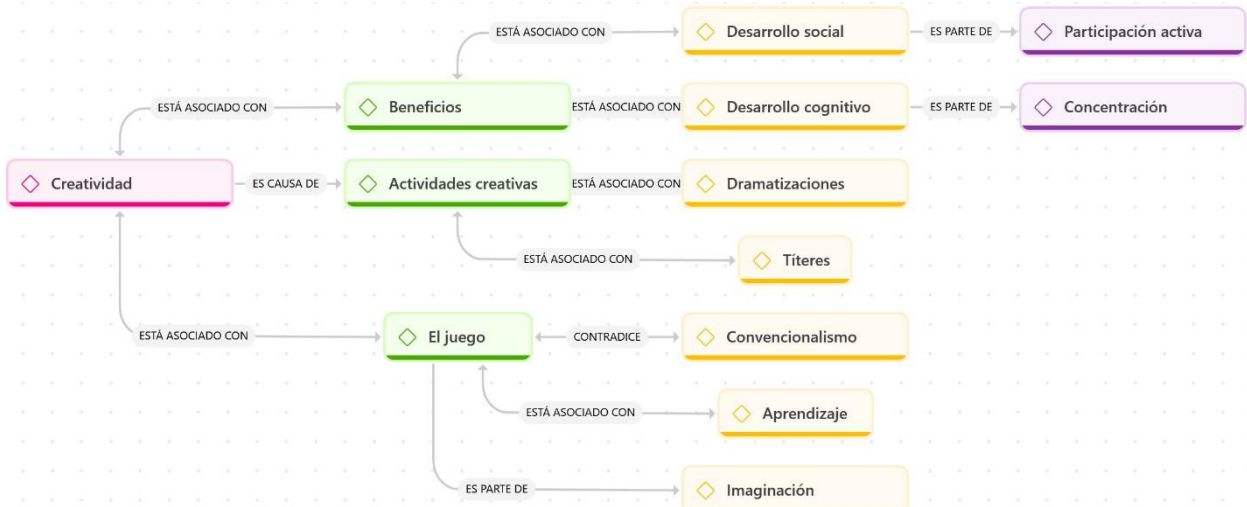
Creatividad

ESTÁ ASOCIADO CON

Beneficios

ESTÁ ASOCIADO CON

Desarrollo social

ES PARTE DE

Participación activa

ESTÁ ASOCIADO CON

Desarrollo cognitivo

ES PARTE DE

Concentración

ES CAUSA DE

Actividades creativas

ESTÁ ASOCIADO CON

Dramatizaciones

ESTÁ ASOCIADO CON

Títeres

ESTÁ ASOCIADO CON

El juego

CONTRADICE

Convencionalismo

ESTÁ ASOCIADO CON

Aprendizaje

ES PARTE DE

Imaginación